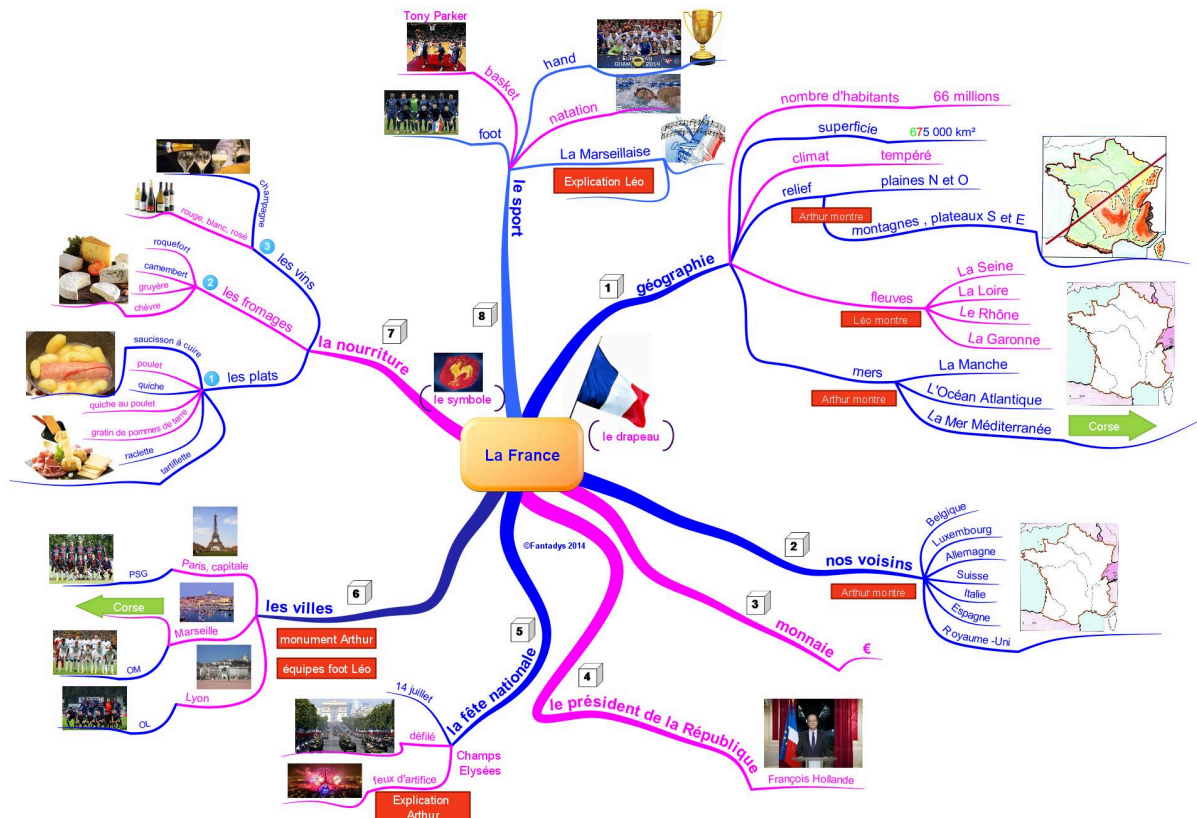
La France

©Fantadys 2014

1
géographie
nombre d'habitants
66 millions
superficie
675 000 km²
climat
tempéré
relief
plaines N et O
Arthur montre
montagnes , plateaux S et E
fleuves
Léo montre
La Seine
La Loire
Le Rhône
La Garonne
mers
Arthur montre
La Manche
L'Océan Atlantique
La Mer Méditerranée
Corse

2
nos voisins
Arthur montre
Belgique
Luxembourg
Allemagne
Suisse
Italie
Espagne
Royaume -Uni

3
monnaie
€

4
le président de la République
François Hollande

5
la fête nationale
14 juillet
défilé
feux d'artifice
Champs Elysées
Explication Arthur

6
les villes
monument Arthur
équipes foot Léo
Paris, capitale
PSG
Corse
Marseille
OM
Lyon
OL

7
la nourriture
1 les plats
saucisson à cuire
poulet
quiche
quiche au poulet
gratin de pommes de terre
raclette
tartiflette
2 les fromages
roquefort
camembert
gruyère
chèvre
3 les vins
champagne
rouge, blanc, rosé

le symbole

le drapeau

8
le sport
Tony Parker
basket
hand
foot
natation
La Marseillaise
Explication Léo